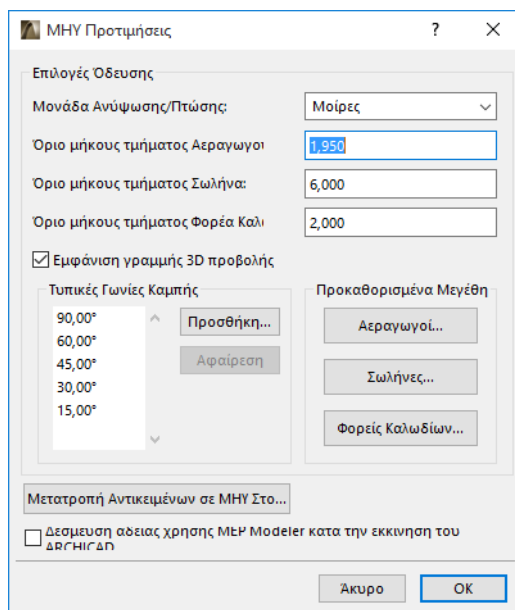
ΜΗΥ Προτιμήσεις

?

Επιλογές Όδευσης

Μονάδα Ανύψωσης/Πτώσης:

Μοίρες

Όριο μήκους τμήματος Αεραγωγοι

1,950

Όριο μήκους τμήματος Σωλήνα:

6,000

Όριο μήκους τμήματος Φορέα Καλι

2,000

Εμφάνιση γραμμής 3D προβολής

Τυπικές Γωνίες Καμπής

90,00°
60,00°
45,00°
30,00°
15,00°

Προσθήκη...

Αφαίρεση

Προκαθορισμένα Μεγέθη

Αεραγωγοί...

Σωλήνες...

Φορείς Καλωδίων...

Μετατροπή Αντικειμένων σε ΜΗΥ Στο...

Δέσμευση άδειας χρήσης MEP Modeler κατά την εκκίνηση του ARCHICAD

Άκυρο

OK